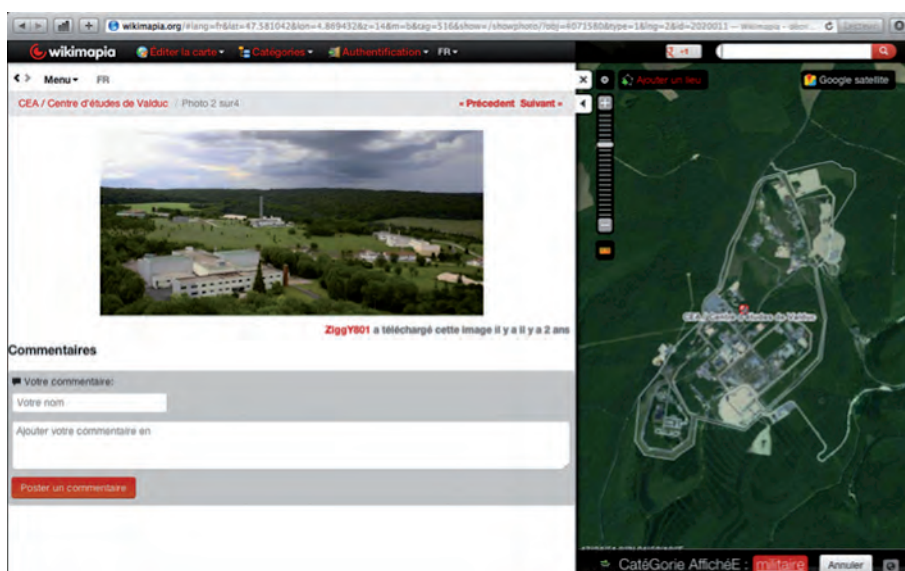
wikimapia.org/#lang=fr&lat=47.581042&lon=4.869432&z=14&m=b&tag=516&show=/showphoto/?obj=4071580&type=1&lng=2&id=2020011 — Wikimapia - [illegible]

wikimapia Éditer la carte Catégories Authentification FR

Menu FR

CEA / Centre d'études de Valduc / Photo 2 sur4

« Précedent Suivant »

ZiggY801 a téléchargé cette image il y a il y a 2 ans

Commentaires

Votre commentaire:

Votre nom

Ajouter votre commentaire en

Poster un commentaire

Ajouter un lieu

Google satellite

CEA / Centre d'études de Valduc

CatéGorie AffichéE : militaire Annuler